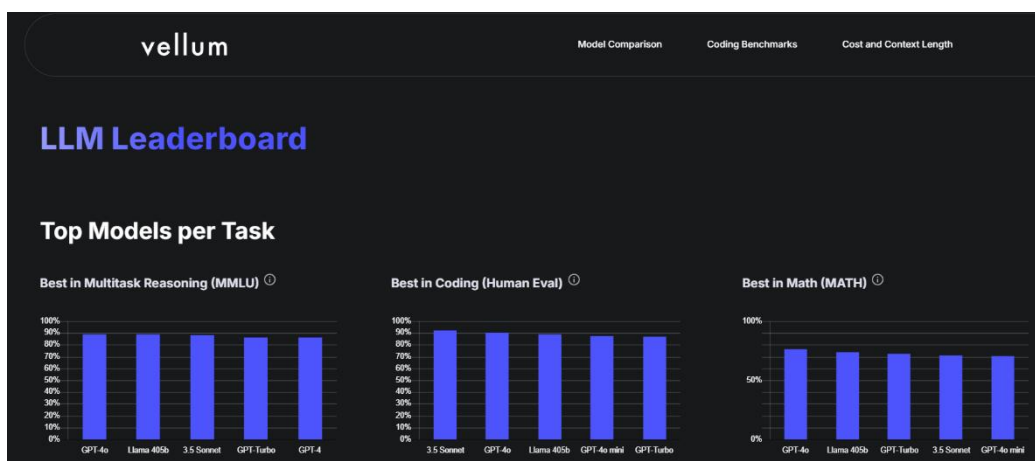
vellum

Model Comparison Coding Benchmarks Cost and Context Length

LLM Leaderboard

Top Models per Task

Best in Multitask Reasoning (MMLU) ⓘ

100%
90%
80%
70%
60%
50%
40%
30%
20%
10%
0%

GPT-4o Llama 405b 3.5 Sonnet GPT-Turbo GPT-4

Best in Coding (Human Eval) ⓘ

100%
90%
80%
70%
60%
50%
40%
30%
20%
10%
0%

3.5 Sonnet GPT-4o Llama 405b GPT-4o mini GPT-Turbo

Best in Math (MATH) ⓘ

100%
50%
0%

GPT-4o Llama 405b GPT-Turbo 3.5 Sonnet GPT-4o mini